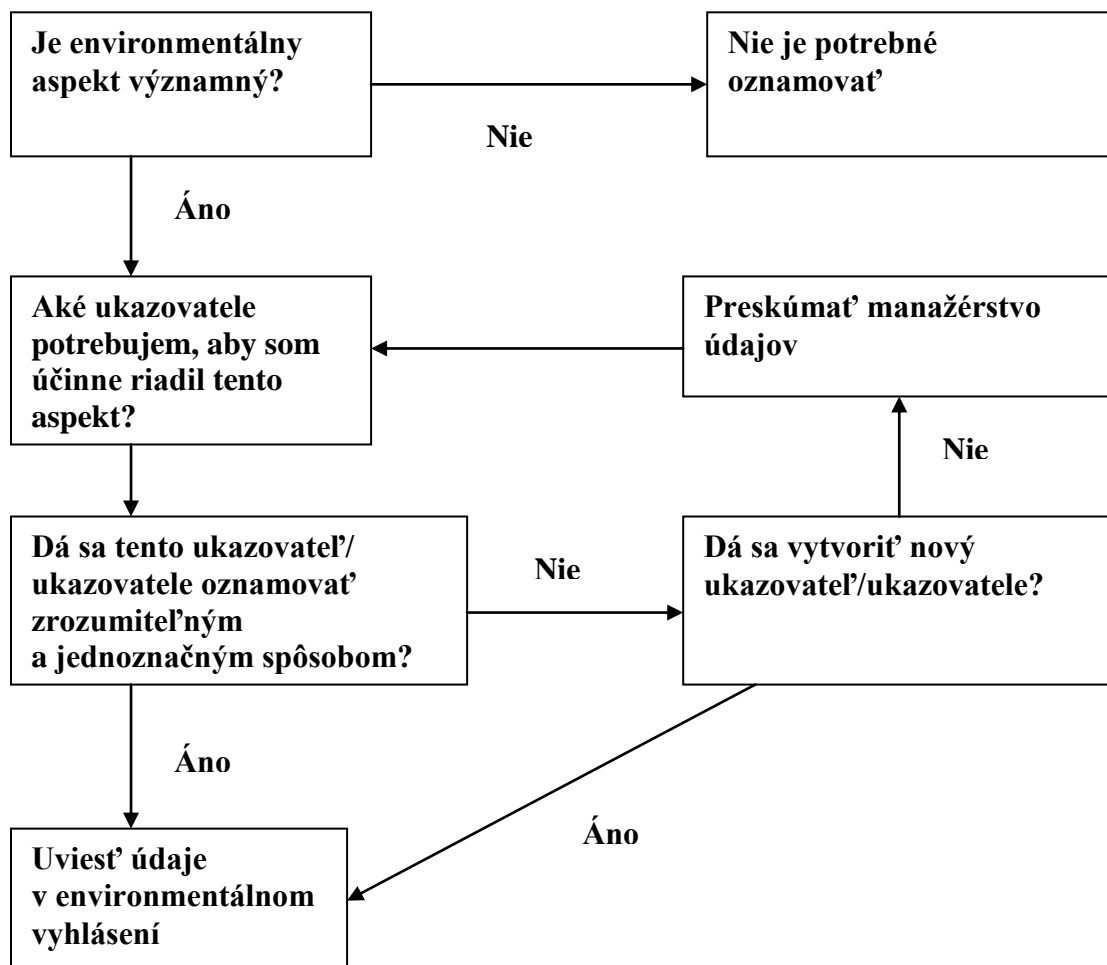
Je environmentálny aspekt významný?

Nie

Nie je potrebné oznamovať

Áno

Aké ukazovatele potrebujem, aby som účinne riadil tento aspekt?

Preskúmať manažérstvo údajov

Nie

Dá sa tento ukazovateľ/ ukazovatele oznamovať zrozumiteľným a jednoznačným spôsobom?

Nie

Dá sa vytvoriť nový ukazovateľ/ukazovatele?

Áno

Áno

Uviesť údaje v environmentálnom vyhlásení